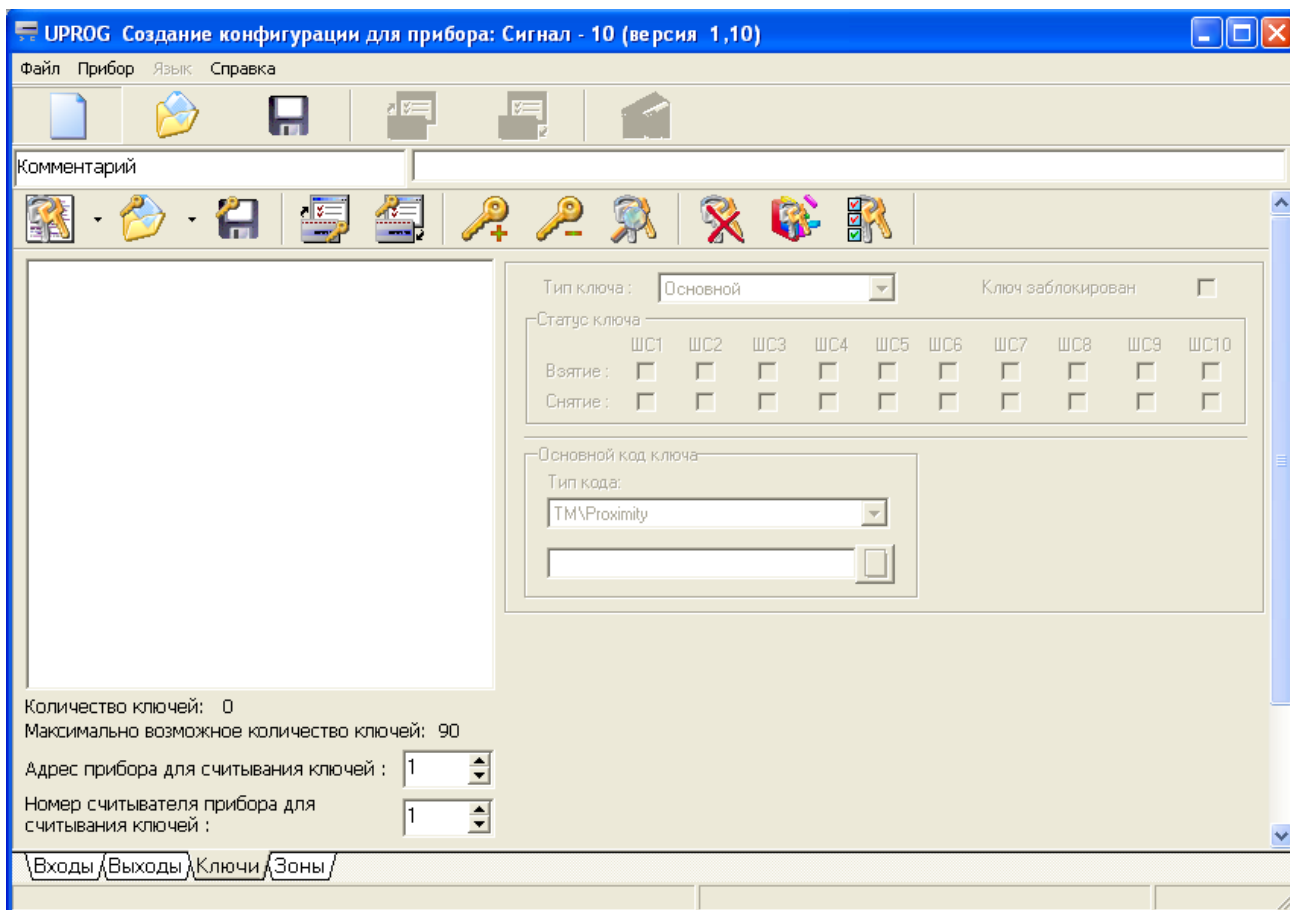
UPROG Создание конфигурации для прибора: Сигнал - 10 (версия 1,10)

Файл Прибор Язык Справка

Комментарий

Тип ключа : Основной
Ключ заблокирован

Статус ключа

| | ШС1 | ШС2 | ШС3 | ШС4 | ШС5 | ШС6 | ШС7 | ШС8 | ШС9 | ШС10 |
|---|---|---|---|---|---|---|---|---|---|---|
| Взятие : | | | | | | | | | | |
| Снятие : | | | | | | | | | | |

Основной код ключа
Тип кода:
TM\Proximity

Количество ключей: 0
Максимально возможное количество ключей: 90
Адрес прибора для считывания ключей : 1
Номер считывателя прибора для считывания ключей : 1

Входы Выходы Ключи Зоны